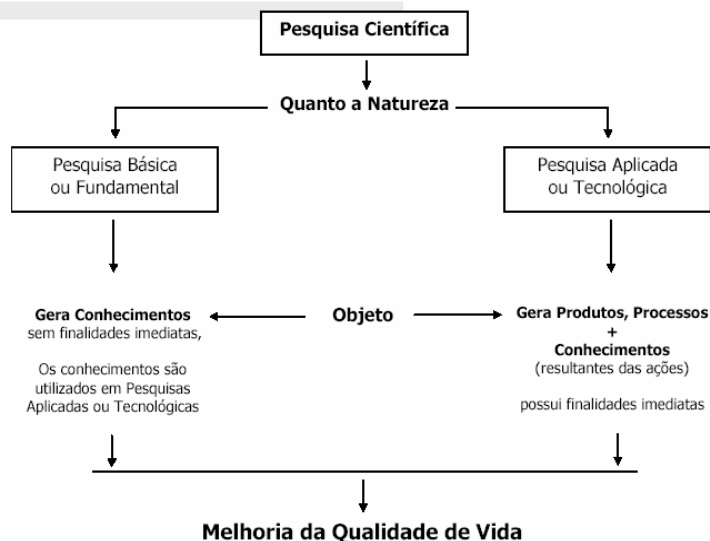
Pesquisa Científica

Quanto a Natureza

Pesquisa Básica ou Fundamental

Pesquisa Aplicada ou Tecnológica

Gera Conhecimentos sem finalidades imediatas,

Os conhecimentos são utilizados em Pesquisas Aplicadas ou Tecnológicas

Objeto

Gera Produtos, Processos + Conhecimentos (resultantes das ações)

possui finalidades imediatas

Melhoria da Qualidade de Vida